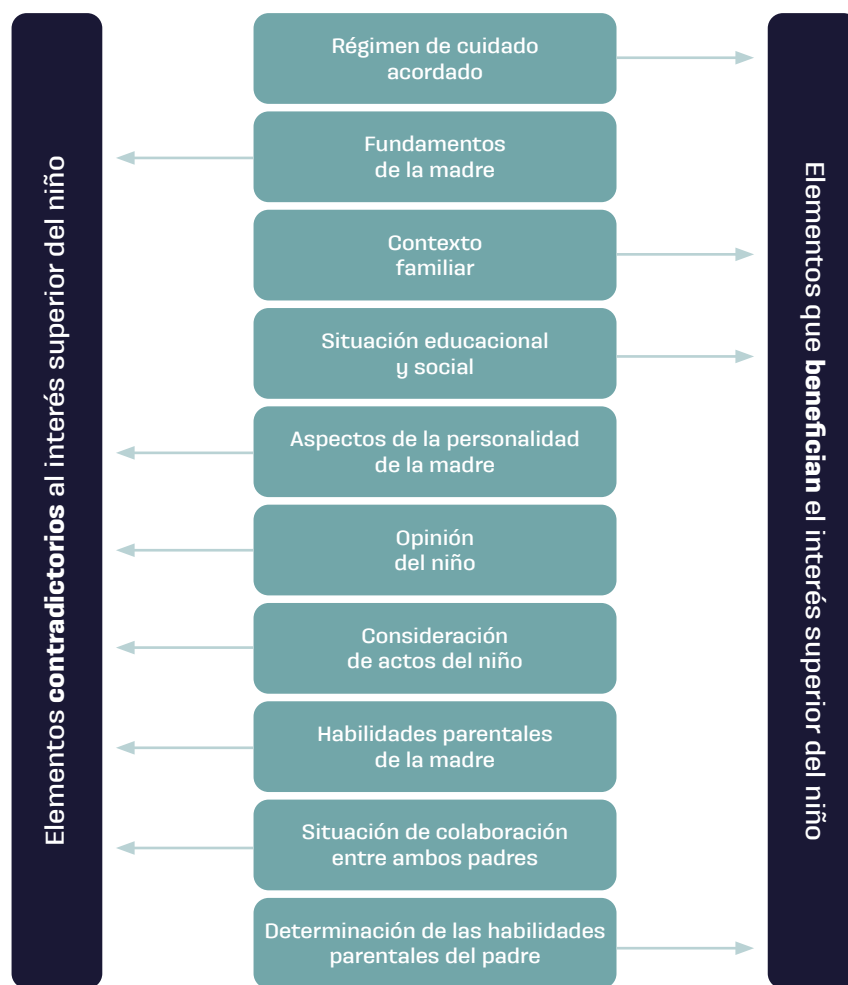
Elementos **contradictorios** al interés superior del niño

Régimen de cuidado acordado

Fundamentos de la madre

Contexto familiar

Situación educacional y social

Aspectos de la personalidad de la madre

Opinión del niño

Consideración de actos del niño

Habilidades parentales de la madre

Situación de colaboración entre ambos padres

Determinación de las habilidades parentales del padre

Elementos que **benefician** el interés superior del niño